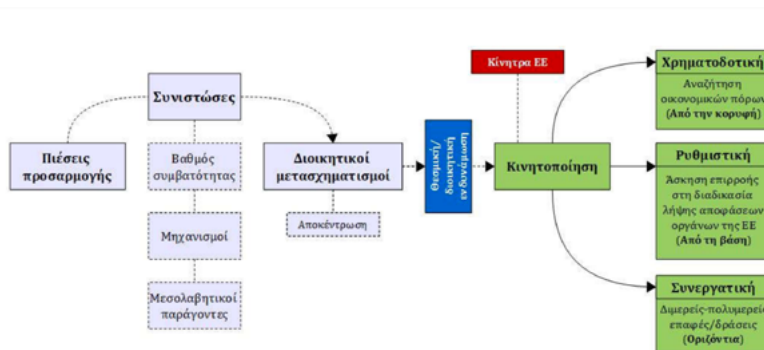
Συνιστώσες

Πιέσεις προσαρμογής

Βαθμός συμβατότητας

Μηχανισμοί

Μεσολαβητικοί παράγοντες

Διοικητικοί μετασχηματισμοί

Αποκέντρωση

Θεσμική/Λειτουργική ενδυνάμωση

Κίνητρα ΕΕ

Κινητοποίηση

Χρηματοδοτική

Αναζήτηση οικονομικών πόρω

(Από την κορυφή)

Ρυθμιστική

Άσκηση επιρροής στη διαδικασία λήψης αποφάσεων οργάνων της ΕΕ

(Από τη βάση)

Συνεργατική

Διμερείς-πολυμερείς επαφές/δράσεις

(Οριζόντια)